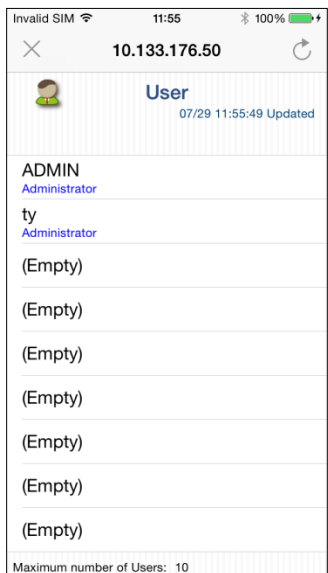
Invalid SIM 11:55 100%

10.133.176.50

User
07/29 11:55:49 Updated

ADMIN
Administrator

ty
Administrator

(Empty)

(Empty)

(Empty)

(Empty)

(Empty)

(Empty)

(Empty)

(Empty)

Maximum number of Users: 10